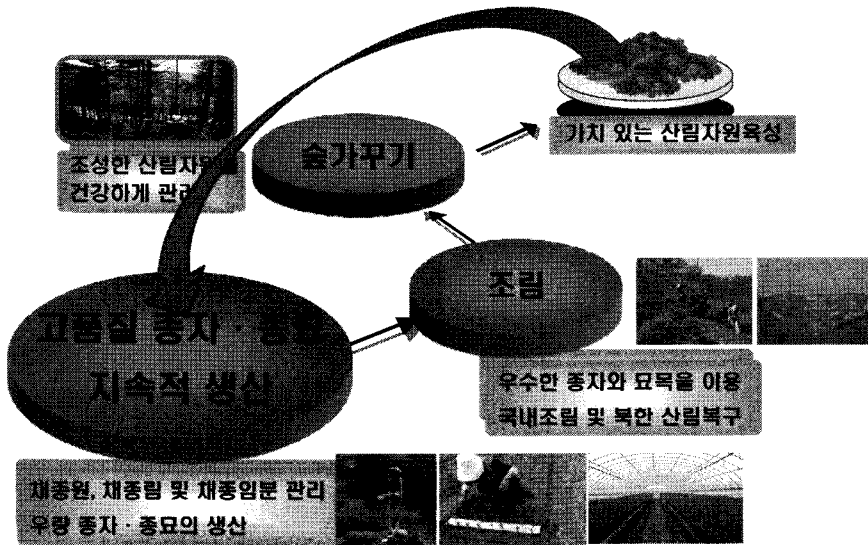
조성한 산림자원을 건강하게 관리

숲가꾸기

가치 있는 산림자원육성

조림

고품질 종자 · 종묘 지속적 생산

우수한 종자와 묘목을 이용 국내조림 및 북한 산림복구

채종원, 채종림 및 채종임분 관리 우량 종자 · 종묘의 생산